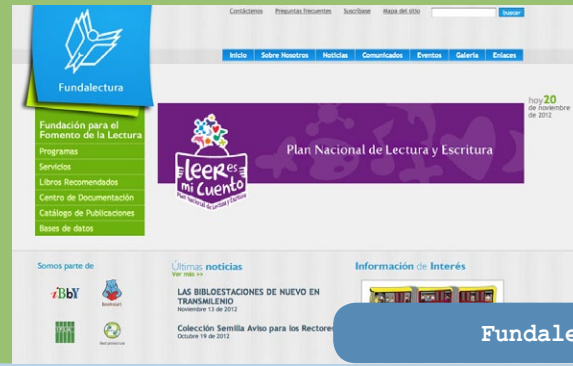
Contáctenos Preguntas frecuentes Suscríbase Mapa del sitio buscar

Fundalectura

Inicio Sobre Nosotros Noticias Comunicados Eventos Galería Enlaces

hoy 20 de noviembre de 2012

Fundación para el Fomento de la Lectura

Programas
Servicios
Libros Recomendados
Centro de Documentación
Catálogo de Publicaciones
Bases de datos

Leer es mi Cuento Plan Nacional de Lectura y Escritura

Plan Nacional de Lectura y Escritura

Somos parte de

IBBY

Últimas noticias
Ver más >>

LAS BIBLOESTACIONES DE NUEVO EN TRANSMILENIO
Noviembre 13 de 2012

Colección Semilla Aviso para los Rectores
Octubre 19 de 2012

Información de Interés

Fundale